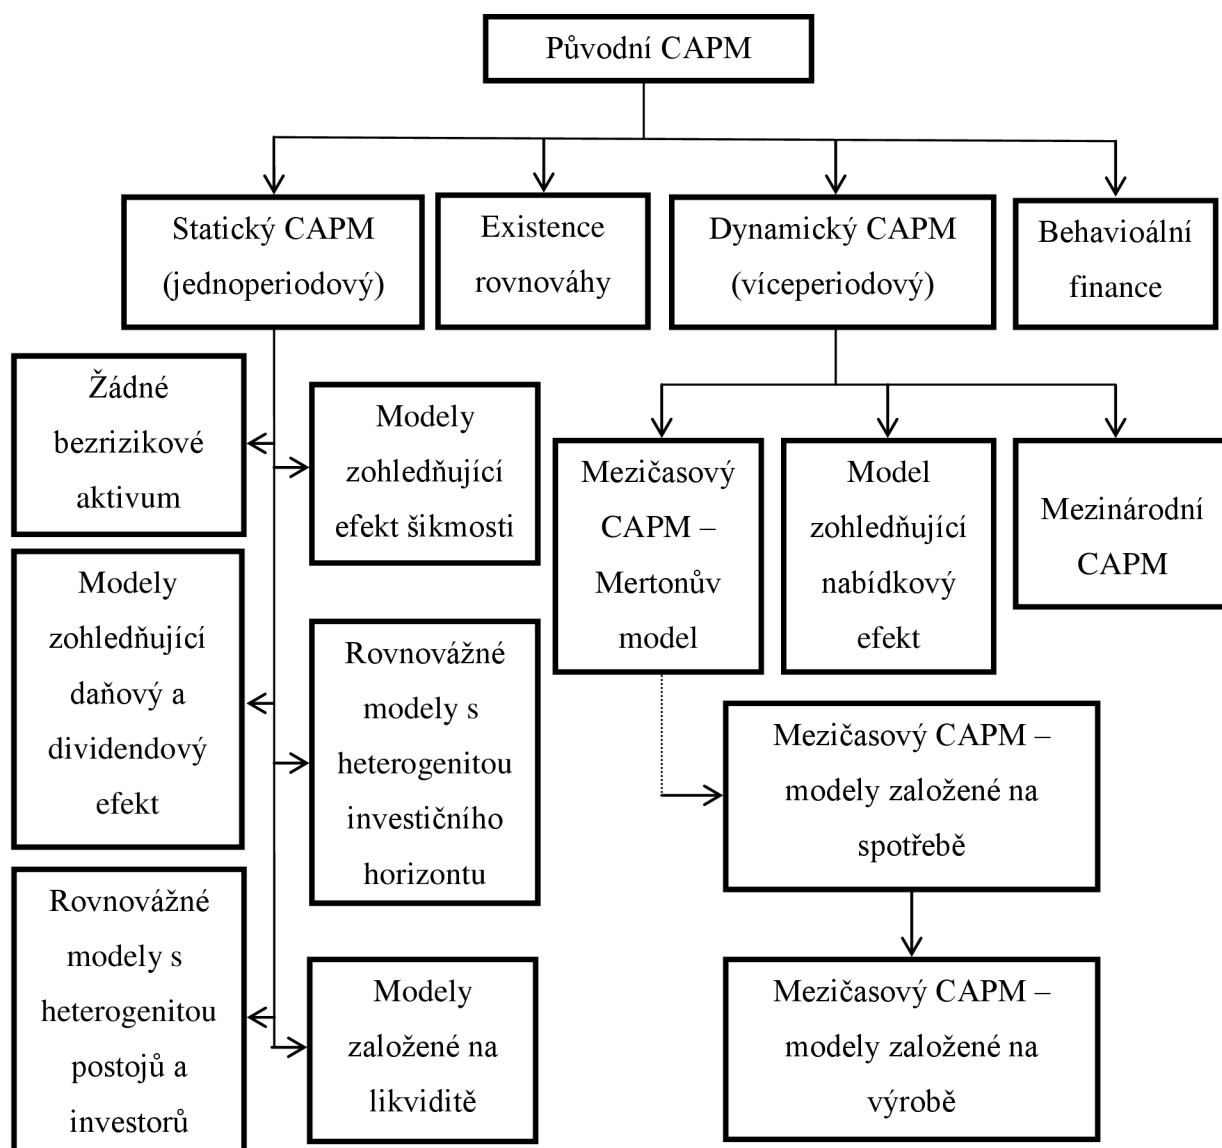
Původní CAPM

Statický CAPM (jednoperiodový)

Existence rovnováhy

Dynamický CAPM (víceperiodový)

Behavioální finance

Žádné bezrizikové aktivum

Modely zohledňující efekt šikmosti

Mezičasový CAPM – Mertonův model

Model zohledňující nabídkový efekt

Mezinárodní CAPM

Modely zohledňující daňový a dividendový efekt

Rovnovážné modely s heterogenitou investičního horizontu

Mezičasový CAPM – modely založené na spotřebě

Rovnovážné modely s heterogenitou postojů a investorů

Modely založené na likviditě

Mezičasový CAPM – modely založené na výrobě